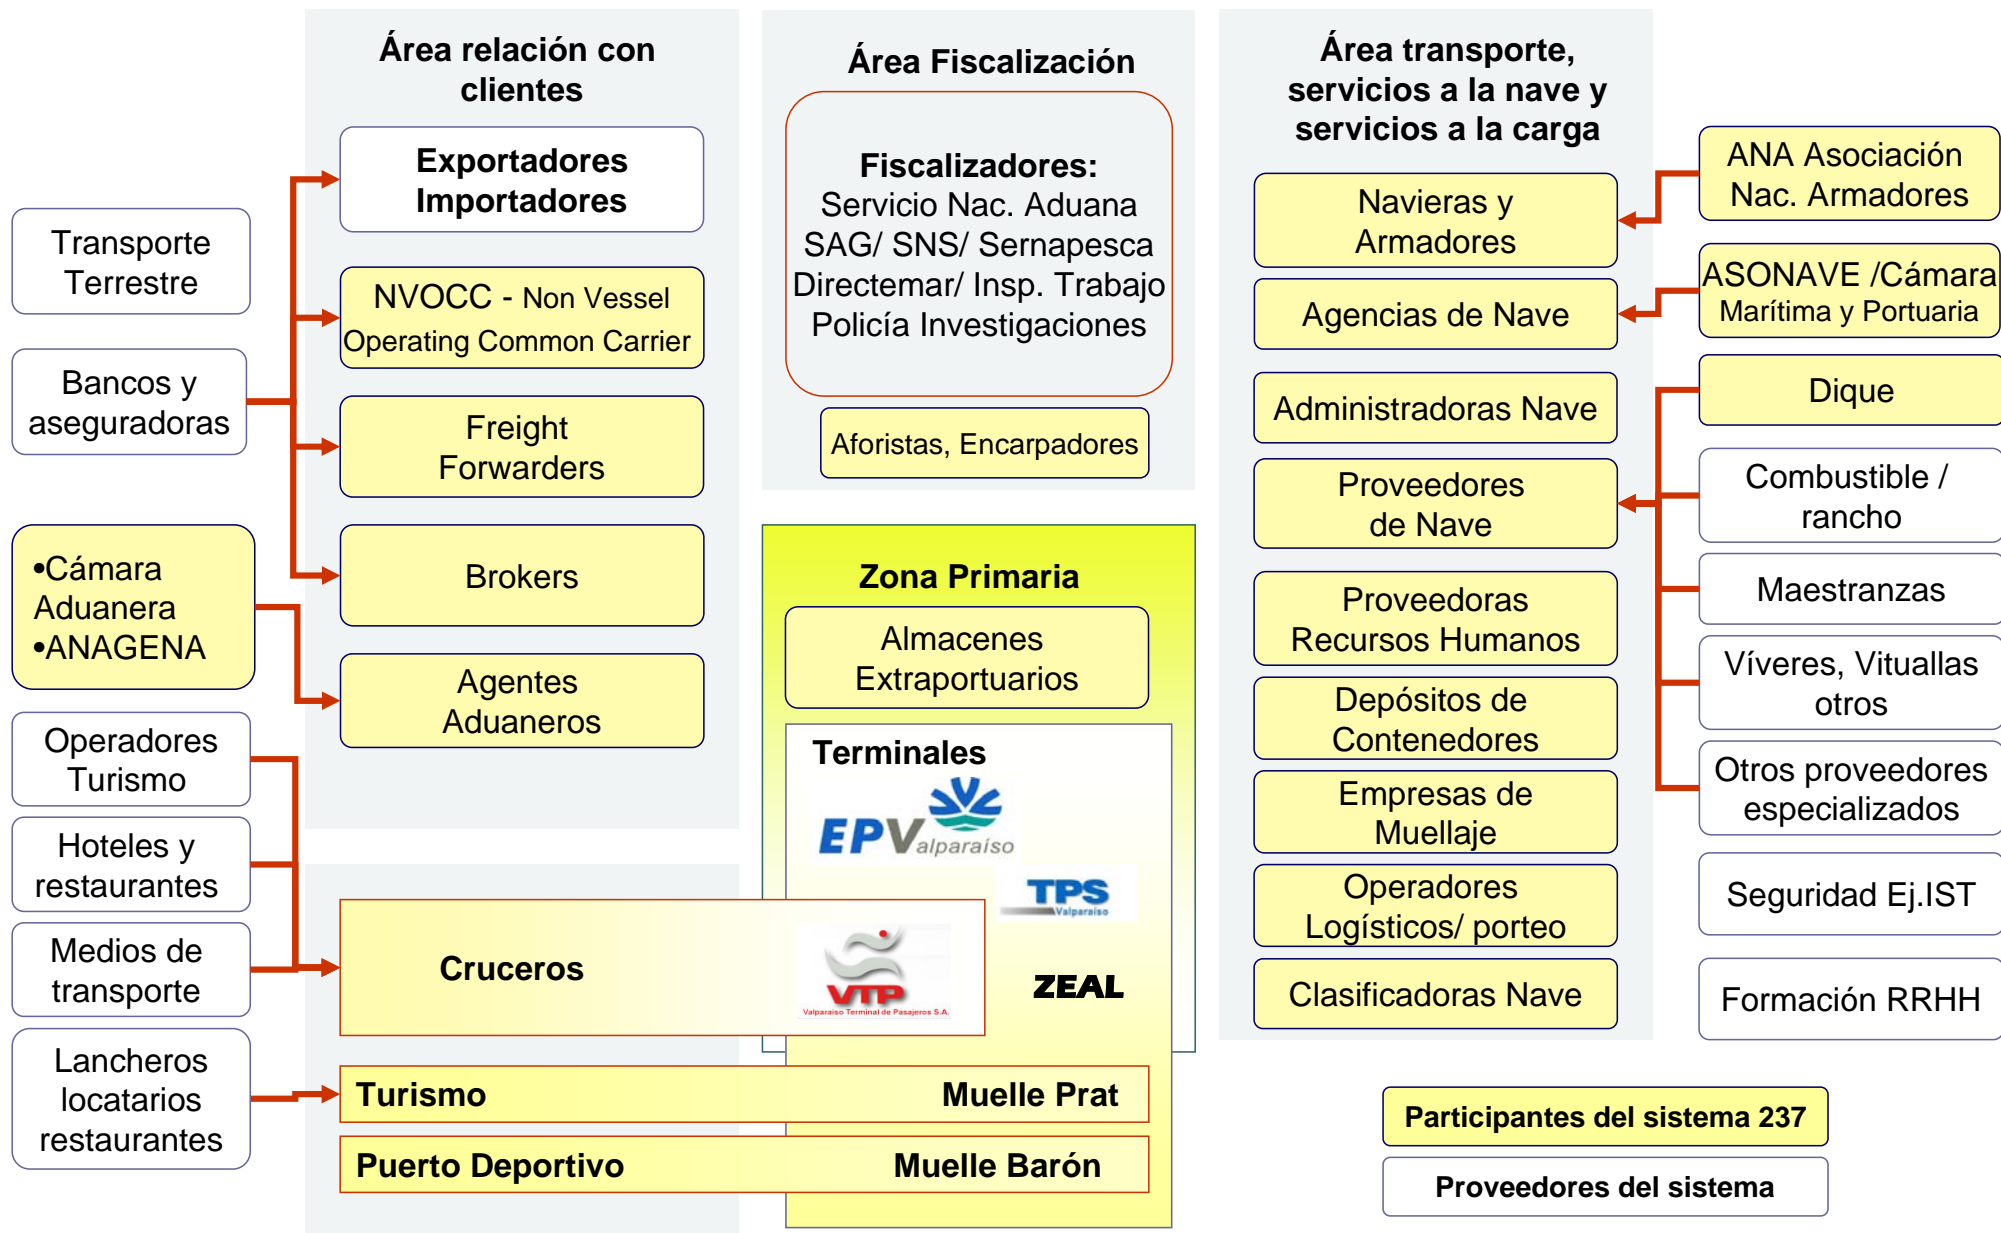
Área relación con clientes

Exportadores Importadores

NVOCC - Non Vessel Operating Common Carrier

Freight Forwarders

Brokers

Agentes Aduaneros

Transporte Terrestre

Bancos y aseguradoras

•Cámara Aduanera
•ANAGENA

Operadores Turismo

Hoteles y restaurantes

Medios de transporte

Lancheros locatarios restaurantes

Área Fiscalización

Fiscalizadores:
Servicio Nac. Aduana
SAG/ SNS/ Sernapesca
Directemar/ Insp. Trabajo
Policía Investigaciones

Aforistas, Encarpadores

Zona Primaria

Almacenes Extraportuarios

Terminales

EPV alparaíso

TPS Valparaíso

Cruceros

VTP Valparaíso Terminal de Pasajeros S.A.

ZEAL

Turismo Muelle Prat

Puerto Deportivo Muelle Barón

Área transporte, servicios a la nave y servicios a la carga

Navieras y Armadores

Agencias de Nave

Administradoras Nave

Proveedores de Nave

Proveedoras Recursos Humanos

Depósitos de Contenedores

Empresas de Muellaje

Operadores Logísticos/ porteo

Clasificadoras Nave

ANA Asociación Nac. Armadores

ASONAVE /Cámara Marítima y Portuaria

Dique

Combustible / rancho

Maestranzas

Víveres, Vituallas otros

Otros proveedores especializados

Seguridad Ej.IST

Formación RRHH

Participantes del sistema 237

Proveedores del sistema